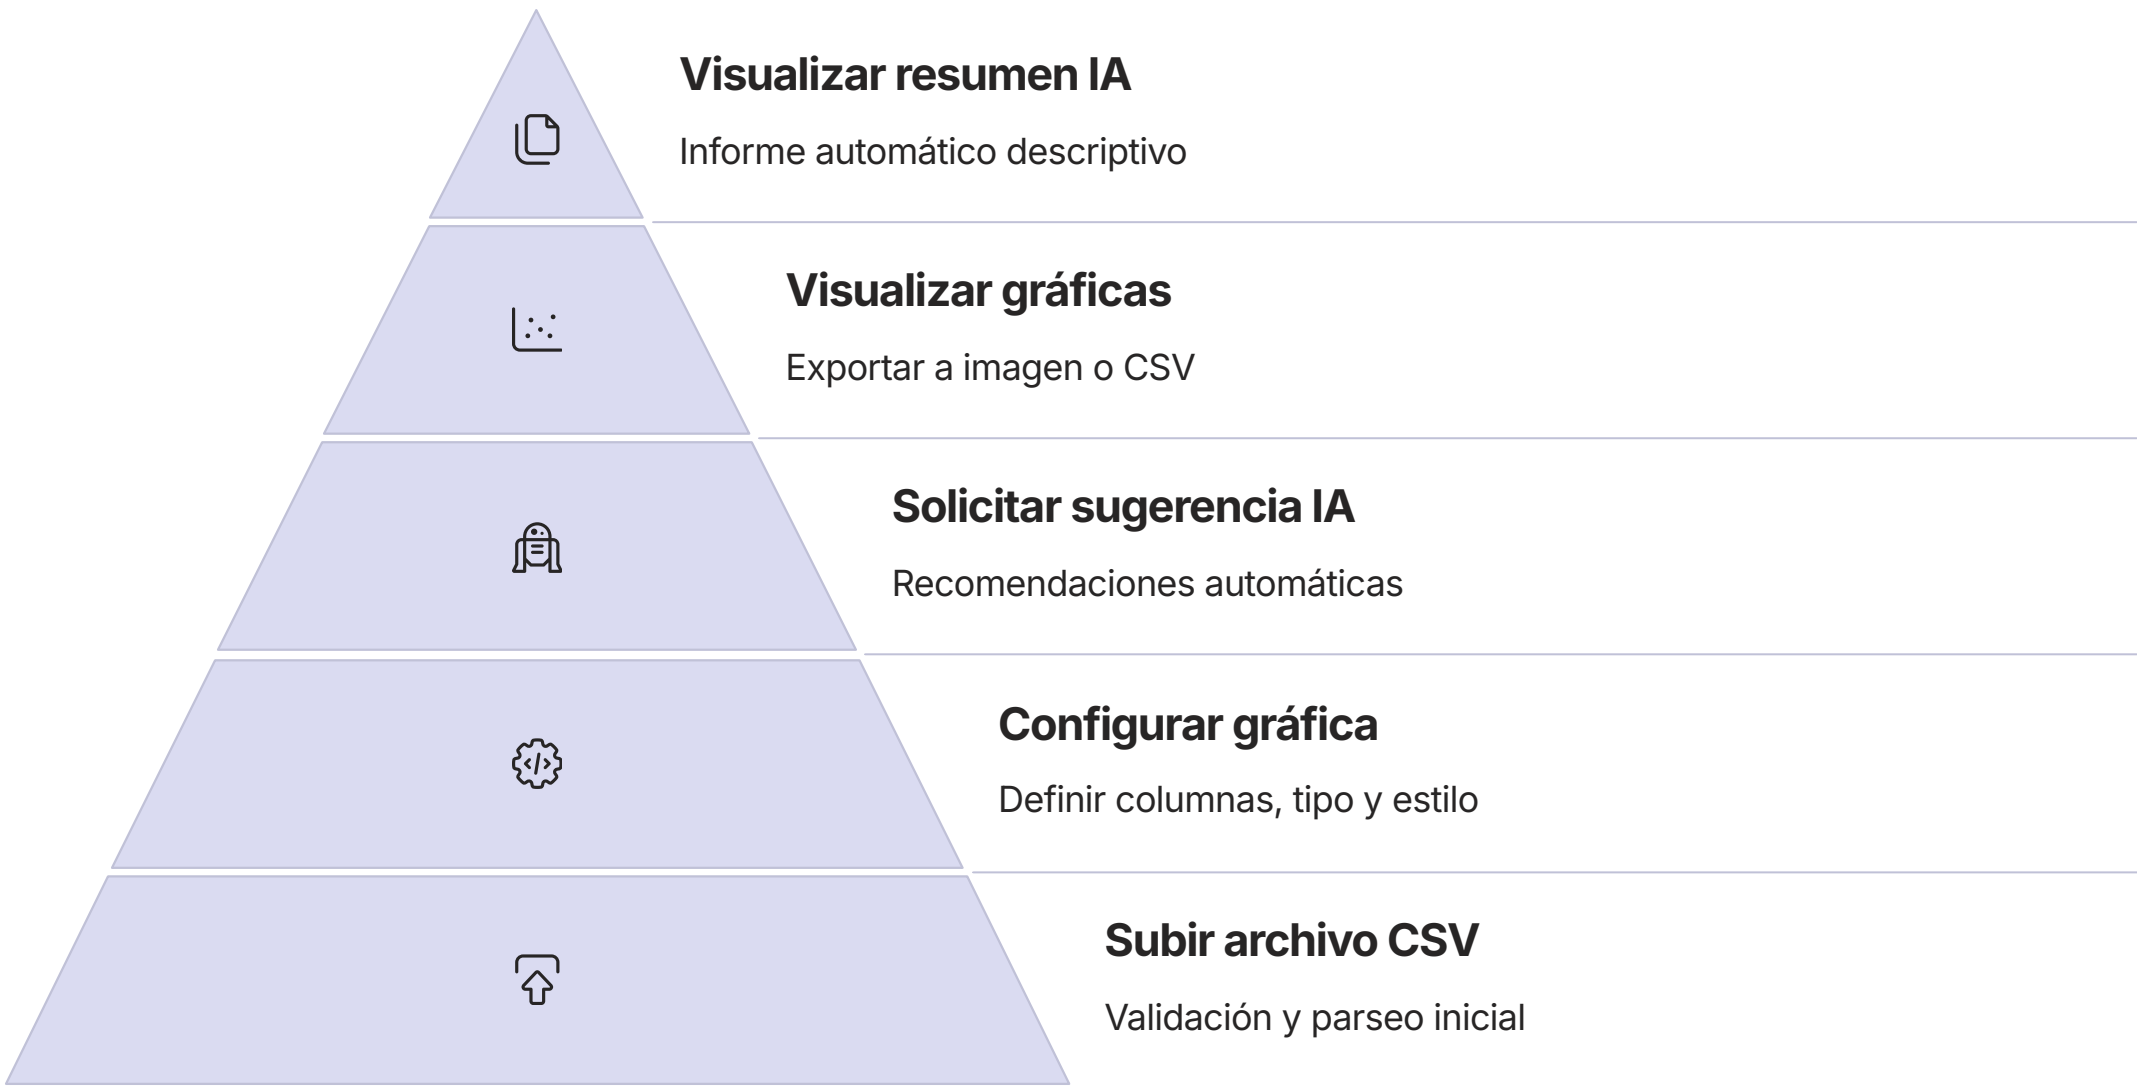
Visualizar resumen IA

Informe automático descriptivo

Visualizar gráficas

Exportar a imagen o CSV

Solicitar sugerencia IA

Recomendaciones automáticas

Configurar gráfica

Definir columnas, tipo y estilo

Subir archivo CSV

Validación y parseo inicial